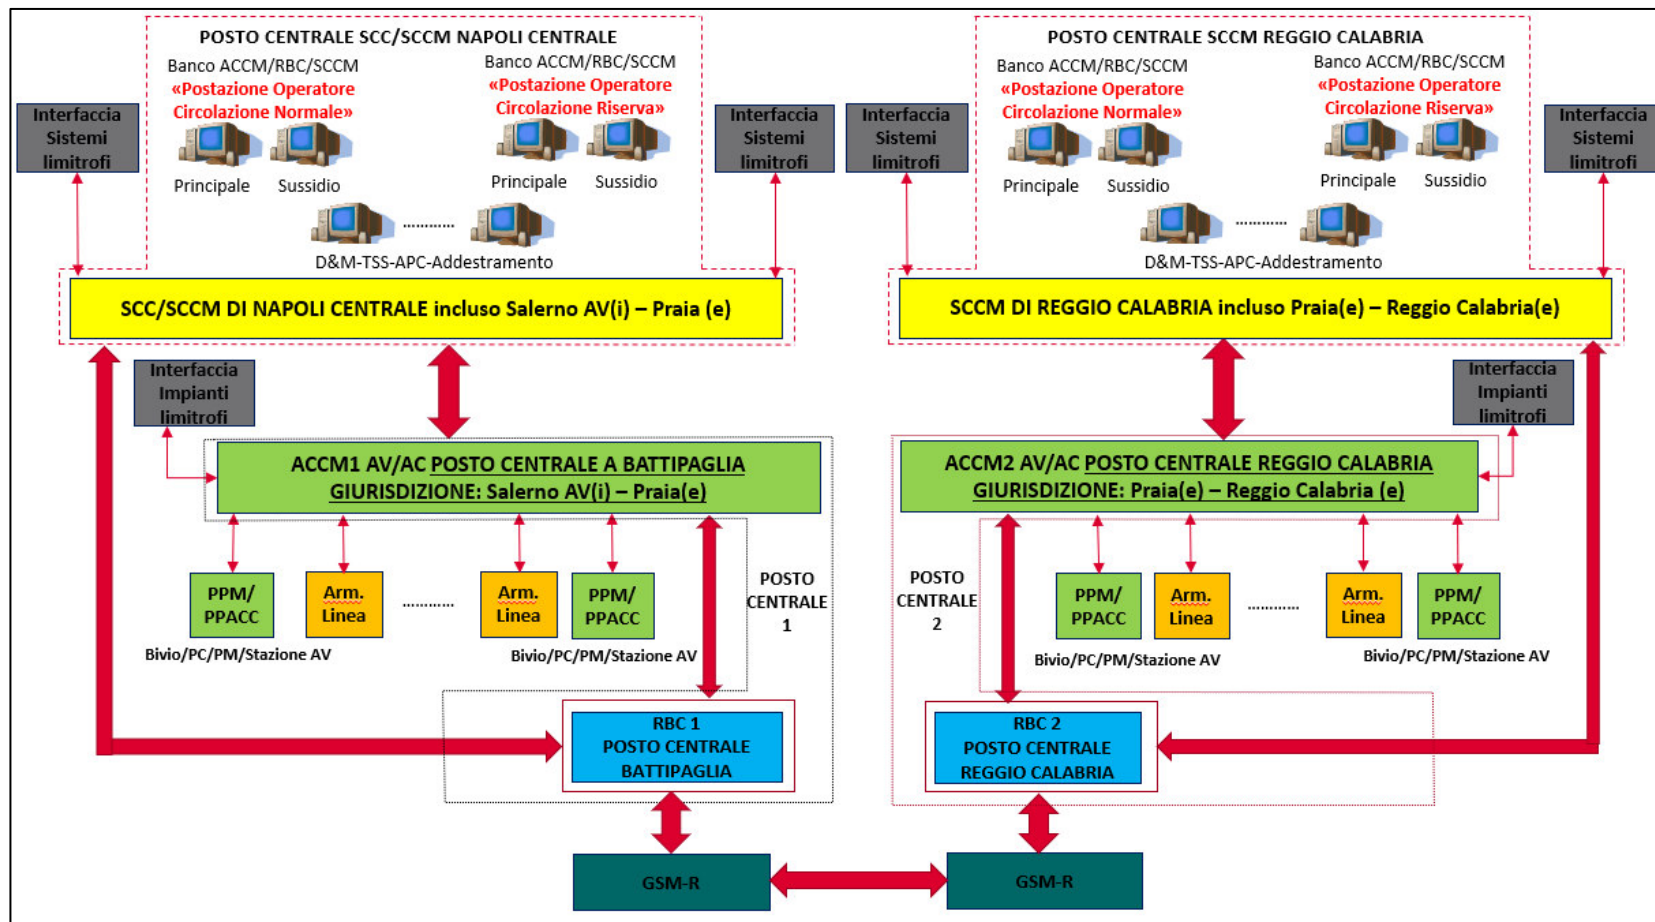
POSTO CENTRALE SCC/SCCM NAPOLI CENTRALE

Banco ACCM/RBC/SCCM
«Postazione Operatore Circolazione Normale»

Banco ACCM/RBC/SCCM
«Postazione Operatore Circolazione Riserva»

Interfaccia Sistemi limitrofi

Principale Sussidio

Principale Sussidio

Interfaccia Sistemi limitrofi

........... D&M-TSS-APC-Addestramento

SCC/SCCM DI NAPOLI CENTRALE incluso Salerno AV(i) – Praia (e)

POSTO CENTRALE SCCM REGGIO CALABRIA

Interfaccia Sistemi limitrofi

Banco ACCM/RBC/SCCM
«Postazione Operatore Circolazione Normale»

Banco ACCM/RBC/SCCM
«Postazione Operatore Circolazione Riserva»

Interfaccia Sistemi limitrofi

Principale Sussidio

Principale Sussidio

........... D&M-TSS-APC-Addestramento

SCCM DI REGGIO CALABRIA incluso Praia(e) – Reggio Calabria(e)

Interfaccia Impianti limitrofi

ACCM1 AV/AC POSTO CENTRALE A BATTIPAGLIA
GIURISDIZIONE: Salerno AV(i) – Praia(e)

PPM/ PPACC Arm. Linea ........... Arm. Linea PPM/ PPACC

Bivio/PC/PM/Stazione AV Bivio/PC/PM/Stazione AV

POSTO CENTRALE 1

RBC 1
POSTO CENTRALE
BATTIPAGLIA

Interfaccia Impianti limitrofi

ACCM2 AV/AC POSTO CENTRALE REGGIO CALABRIA
GIURISDIZIONE: Praia(e) – Reggio Calabria (e)

POSTO CENTRALE 2

PPM/ PPACC Arm. Linea ........... Arm. Linea PPM/ PPACC

Bivio/PC/PM/Stazione AV Bivio/PC/PM/Stazione AV

RBC 2
POSTO CENTRALE
REGGIO CALABRIA

GSM-R GSM-R